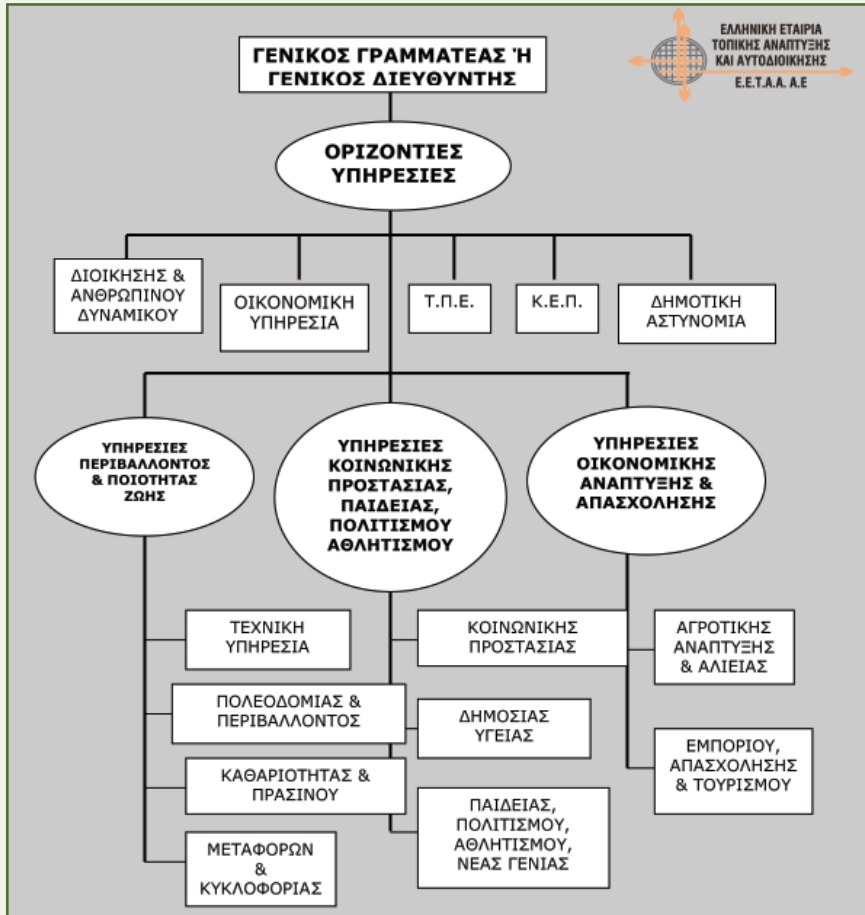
ΕΛΛΗΝΙΚΗ ΕΤΑΙΡΙΑ ΤΟΠΙΚΗΣ ΑΝΑΠΤΥΞΗΣ ΚΑΙ ΑΥΤΟΔΙΟΙΚΗΣΗΣ
Ε.Ε.Τ.Α.Α. Α.Ε

ΓΕΝΙΚΟΣ ΓΡΑΜΜΑΤΕΑΣ Ή ΓΕΝΙΚΟΣ ΔΙΕΥΘΥΝΤΗΣ

ΟΡΙΖΟΝΤΙΕΣ ΥΠΗΡΕΣΙΕΣ

ΔΙΟΙΚΗΣΗΣ & ΑΝΘΡΩΠΙΝΟΥ ΔΥΝΑΜΙΚΟΥ

ΟΙΚΟΝΟΜΙΚΗ ΥΠΗΡΕΣΙΑ

Τ.Π.Ε.

Κ.Ε.Π.

ΔΗΜΟΤΙΚΗ ΑΣΤΥΝΟΜΙΑ

ΥΠΗΡΕΣΙΕΣ ΠΕΡΙΒΑΛΛΟΝΤΟΣ & ΠΟΙΟΤΗΤΑΣ ΖΩΗΣ

ΥΠΗΡΕΣΙΕΣ ΚΟΙΝΩΝΙΚΗΣ ΠΡΟΣΤΑΣΙΑΣ, ΠΑΙΔΕΙΑΣ, ΠΟΛΙΤΙΣΜΟΥ ΑΘΛΗΤΙΣΜΟΥ

ΥΠΗΡΕΣΙΕΣ ΟΙΚΟΝΟΜΙΚΗΣ ΑΝΑΠΤΥΞΗΣ & ΑΠΑΣΧΟΛΗΣΗΣ

ΤΕΧΝΙΚΗ ΥΠΗΡΕΣΙΑ

ΠΟΛΕΟΔΟΜΙΑΣ & ΠΕΡΙΒΑΛΛΟΝΤΟΣ

ΚΑΘΑΡΙΟΤΗΤΑΣ & ΠΡΑΣΙΝΟΥ

ΜΕΤΑΦΟΡΩΝ & ΚΥΚΛΟΦΟΡΙΑΣ

ΚΟΙΝΩΝΙΚΗΣ ΠΡΟΣΤΑΣΙΑΣ

ΔΗΜΟΣΙΑΣ ΥΓΕΙΑΣ

ΠΑΙΔΕΙΑΣ, ΠΟΛΙΤΙΣΜΟΥ, ΑΘΛΗΤΙΣΜΟΥ, ΝΕΑΣ ΓΕΝΙΑΣ

ΑΓΡΟΤΙΚΗΣ ΑΝΑΠΤΥΞΗΣ & ΑΛΙΕΙΑΣ

ΕΜΠΟΡΙΟΥ, ΑΠΑΣΧΟΛΗΣΗΣ & ΤΟΥΡΙΣΜΟΥ